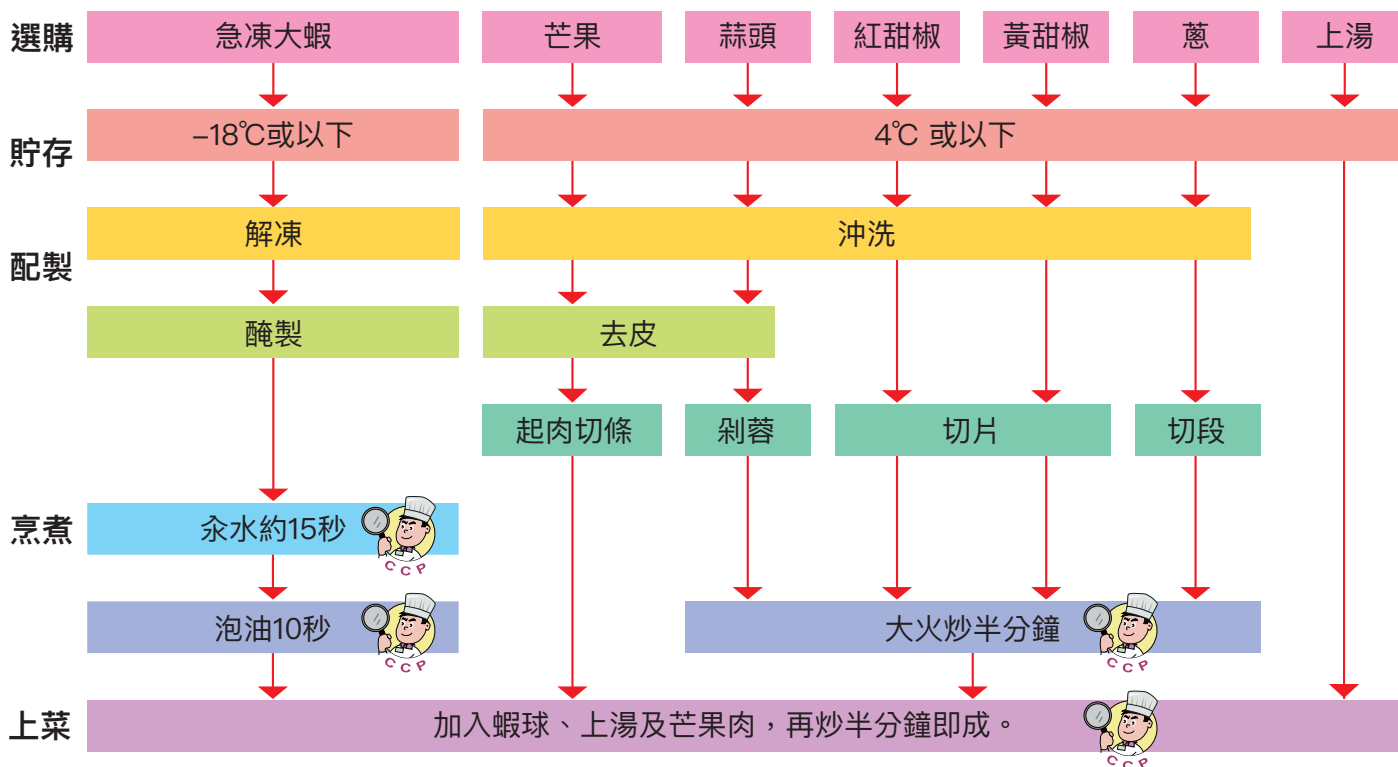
選購
急凍大蝦
芒果
蒜頭
紅甜椒
黃甜椒
蔥
上湯

貯存
−18℃或以下
4℃ 或以下

配製
解凍
沖洗
醃製
去皮
起肉切條
剁蓉
切片
切段

烹煮
汆水約15秒
CCP
泡油10秒
CCP
大火炒半分鐘
CCP

上菜
加入蝦球、上湯及芒果肉，再炒半分鐘即成。
CCP